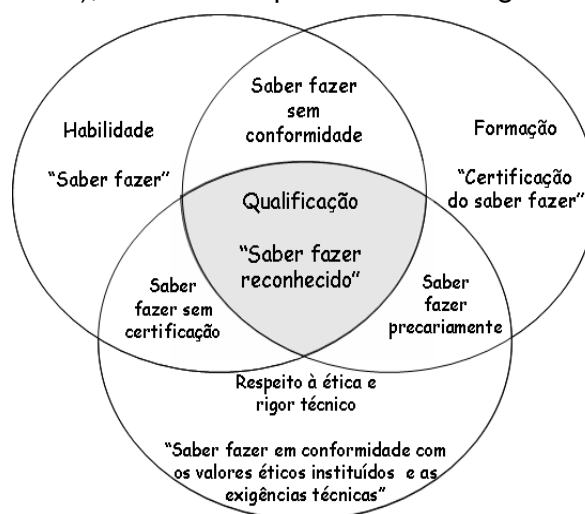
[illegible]), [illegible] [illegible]

Habilidade

"Saber fazer"

Saber fazer sem conformidade

Formação

"Certificação do saber fazer"

Qualificação

"Saber fazer reconhecido"

Saber fazer sem certificação

Saber fazer precariamente

Respeito à ética e rigor técnico

"Saber fazer em conformidade com os valores éticos instituídos e as exigências técnicas"